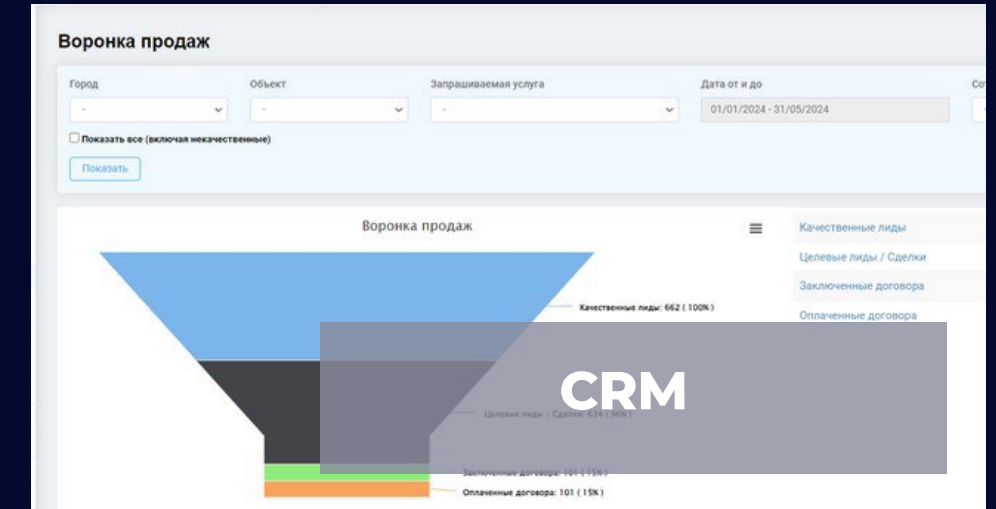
Воронка продаж

Город
-
Объект
-
Запрашиваемая услуга
-
Дата от и до
01/01/2024 - 31/05/2024
Со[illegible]

Показать все (включая некачественные)

Показать

Воронка продаж

Качественные лиды
Целевые лиды / Сделки
Заключенные договора
Оплаченные договора

Качественные лиды: 662 ( 100% )
Целевые лиды / Сделки: 634 ( 96% )
Заключенные договора: 101 ( 15% )
Оплаченные договора: 101 ( 15% )

CRM